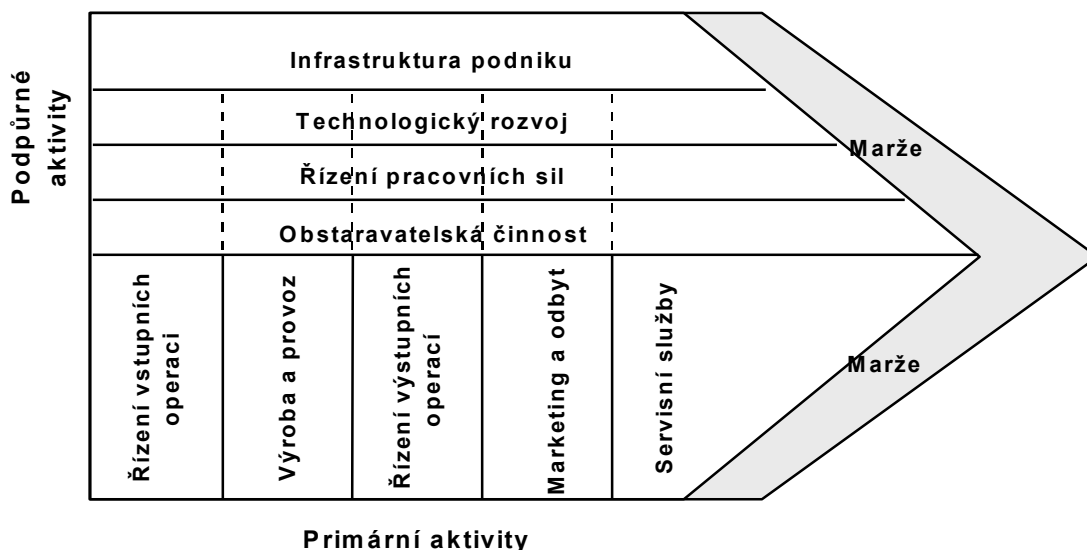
Podpůrné aktivity

Infrastruktura podniku

Technologický rozvoj

Řízení pracovních sil

Obstaravatelská činnost

Marže

Řízení vstupních operací

Výroba a provoz

Řízení výstupních operací

Marketing a odbyt

Servisní služby

Marže

Primární aktivity